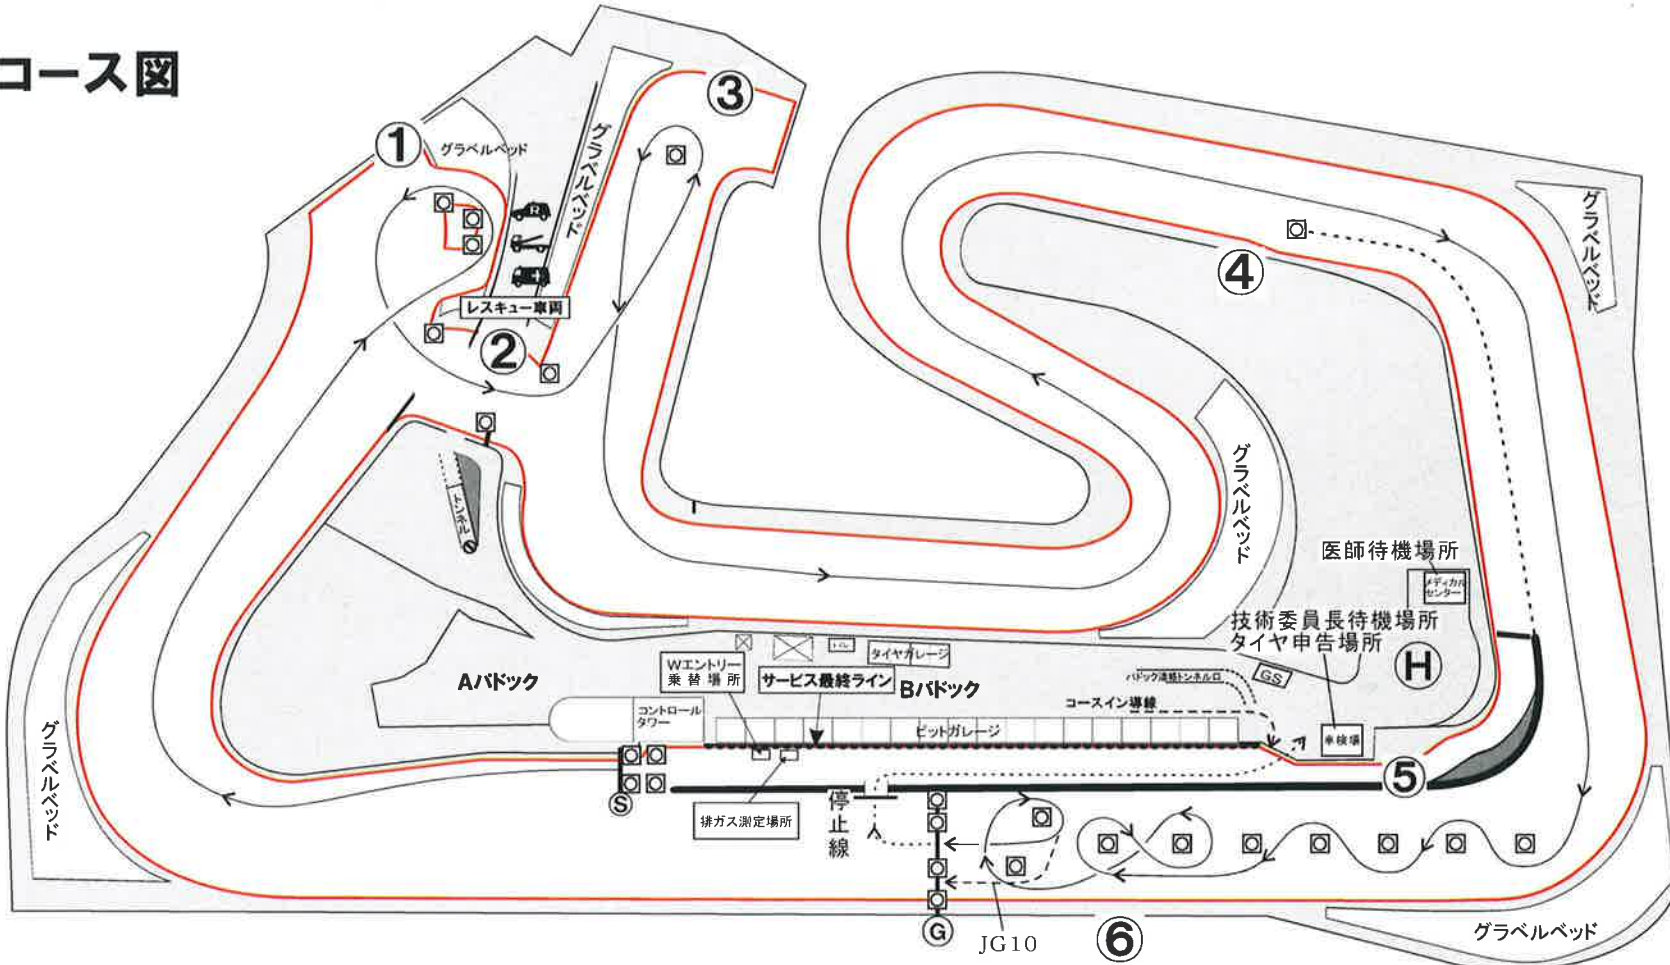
コース図

①
グラベルベッド
グラベルベッド
③
レスキュー車両
②
トンネル
④
グラベルベッド
グラベルベッド
医師待機場所
メディカルセンター
技術委員長待機場所
タイヤ申告場所
H
トイレ
タイヤガレージ
Wエントリー乗替場所
サービス最終ライン
Bパドック
Aパドック
パドック連絡トンネル口
GS
コースイン導線
コントロールタワー
ピットガレージ
車検場
⑤
S
排ガス測定場所
停止線
G
JG10
⑥
グラベルベッド
グラベルベッド